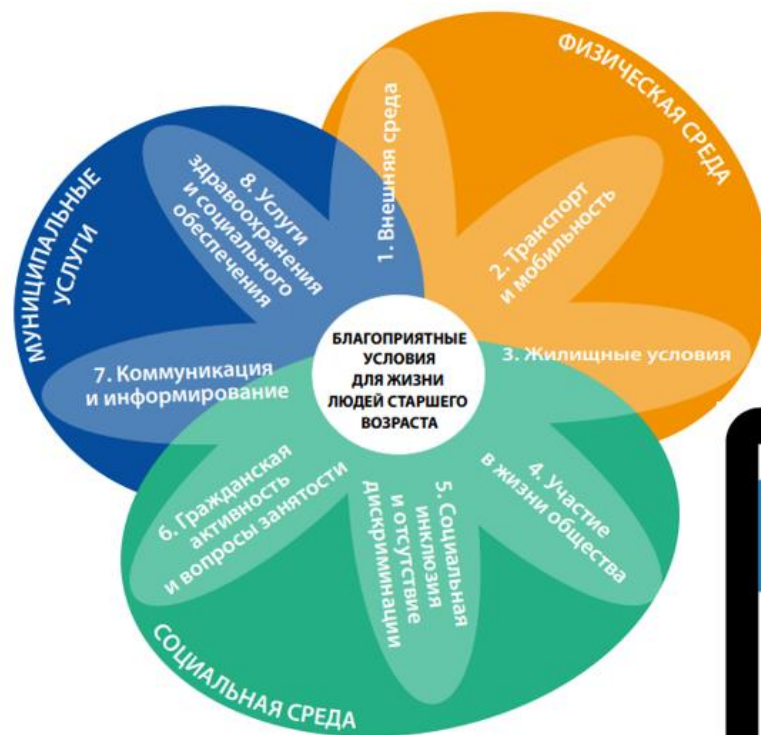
ФИЗИЧЕСКАЯ СРЕДА

1. Внешняя среда

2. Транспорт и мобильность

3. Жилищные условия

МУНИЦИПАЛЬНЫЕ УСЛУГИ

8. Услуги здравоохранения и социального обеспечения

7. Коммуникация и информирование

БЛАГОПРИЯТНЫЕ УСЛОВИЯ ДЛЯ ЖИЗНИ ЛЮДЕЙ СТАРШЕГО ВОЗРАСТА

6. Гражданская активность и вопросы занятости

5. Социальная инклюзия и отсутствие дискриминации

4. Участие в жизни общества

СОЦИАЛЬНАЯ СРЕДА